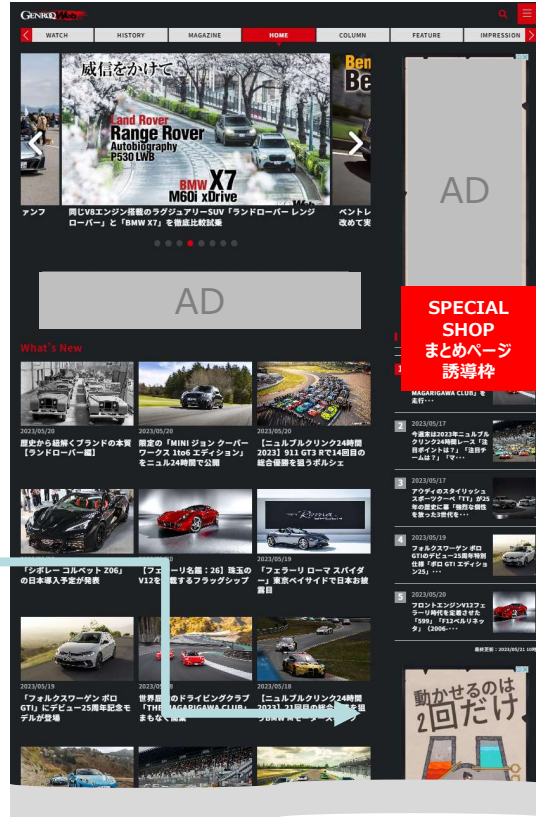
GENROQ Web

WATCH | HISTORY | MAGAZINE | HOME | COLUMN | FEATURE | IMPRESSION

威信をかけて

Land Rover
Range Rover
Autobiography
P530 LWB

BMW X7
M60i xDrive

ファンフ

同じV8エンジン搭載のラグジュアリーSUV「ランドローバー レンジローバー」と「BMW X7」を徹底比較試乗

ベントレ
改めて実

AD

AD

SPECIAL SHOP
まとめページ
誘導枠

What's New

2023/05/20
歴史から紐解くブランドの本質【ランドローバー編】

2023/05/20
限定の「MINI ジョン クーパー ワークス 1to6 エディション」をモニュル24時間で公開

2023/05/20
【ニュルブルクリンク24時間 2023】911 GT3 Rで14回目の総合優勝を狙うポルシェ

「シボレー コルベット Z06」の日本導入予定が発表

【フェ［illegible］リ名鑑：26】珠玉のV12を［illegible］載するフラッグシップ

2023/05/19
「フェラーリ ローマ スパイダー」東京ベイサイドで日本お披露目

2023/05/19
「フォルクスワーゲン ポロ GTI」にデビュー25周年記念モデルが登場

2023/05
世界［illegible］のドライビングクラブ「THE MAGARIGAWA CLUB」まもなく開業

2023/05/18
【ニュルブルクリンク24時間 2023】［illegible］

MAGARIGAWA CLUB」を走行・・・

2
2023/05/17
今週末は2023年ニュルブルクリンク24時間レース「注目ポイントは？」「注目チームは？」「マ・・・

3
2023/05/17
アウディのスタイリッシュスポーツクーペ「TT」が25年の歴史に幕「独烈な個性を放った3世代を・・・

4
2023/05/19
フォルクスワーゲン ポロ GTIのデビュー25周年特別仕様「ポロ GTI エディション25」・・・

5
2023/05/20
フロントエンジンV12フェラーリ時代を変遷させた「599」「F12ベルリネッタ」(2006-・・・

最終更新：2023/05/21 10時

動かせるのは
2回だけ